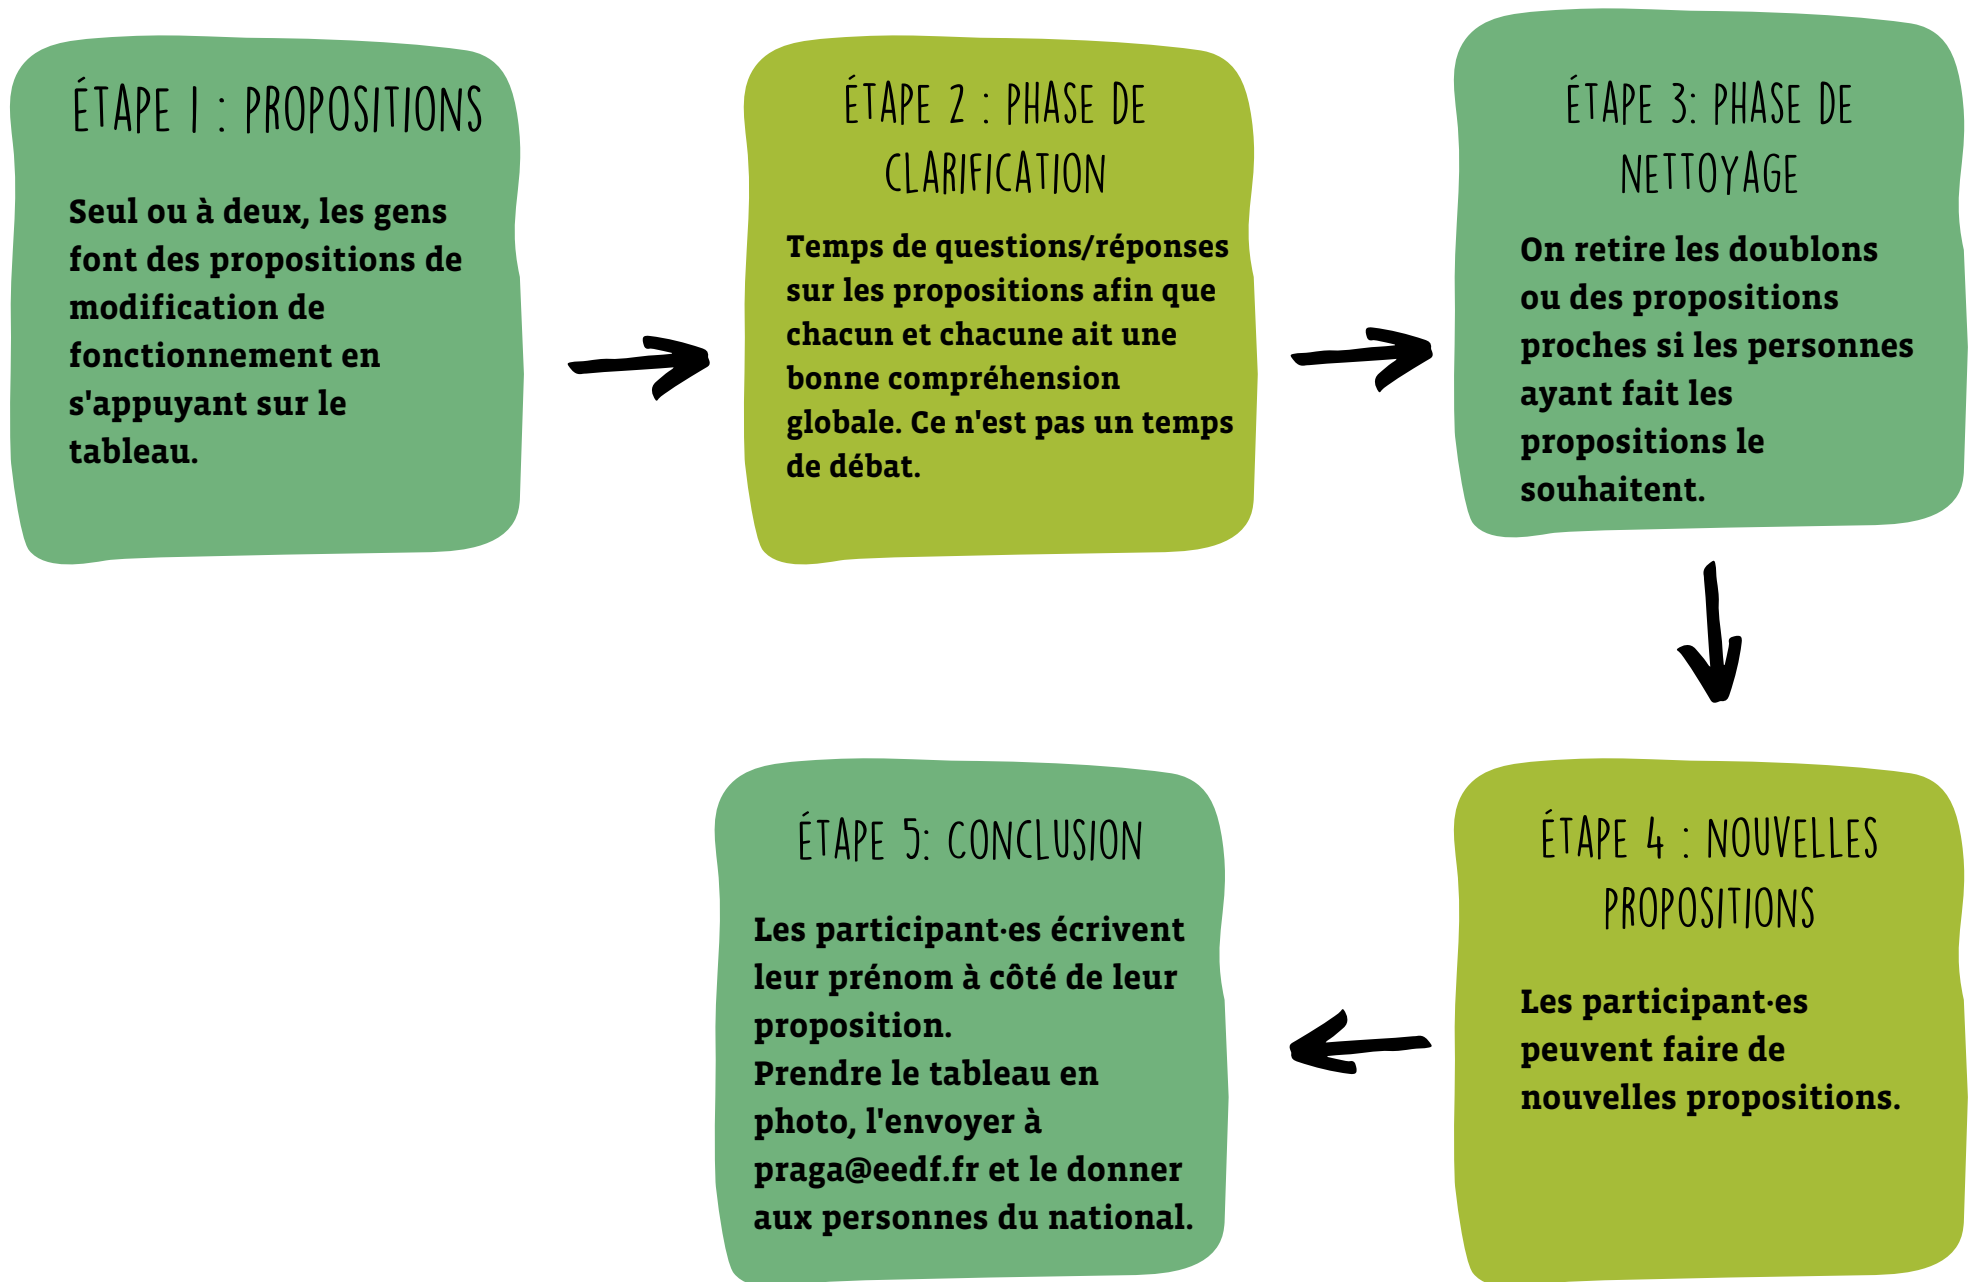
ÉTAPE 1 : PROPOSITIONS

Seul ou à deux, les gens font des propositions de modification de fonctionnement en s'appuyant sur le tableau.

ÉTAPE 2 : PHASE DE CLARIFICATION

Temps de questions/réponses sur les propositions afin que chacun et chacune ait une bonne compréhension globale. Ce n'est pas un temps de débat.

ÉTAPE 3: PHASE DE NETTOYAGE

On retire les doublons ou des propositions proches si les personnes ayant fait les propositions le souhaitent.

ÉTAPE 4 : NOUVELLES PROPOSITIONS

Les participant·es peuvent faire de nouvelles propositions.

ÉTAPE 5: CONCLUSION

Les participant·es écrivent leur prénom à côté de leur proposition.
Prendre le tableau en photo, l'envoyer à praga@eedf.fr et le donner aux personnes du national.